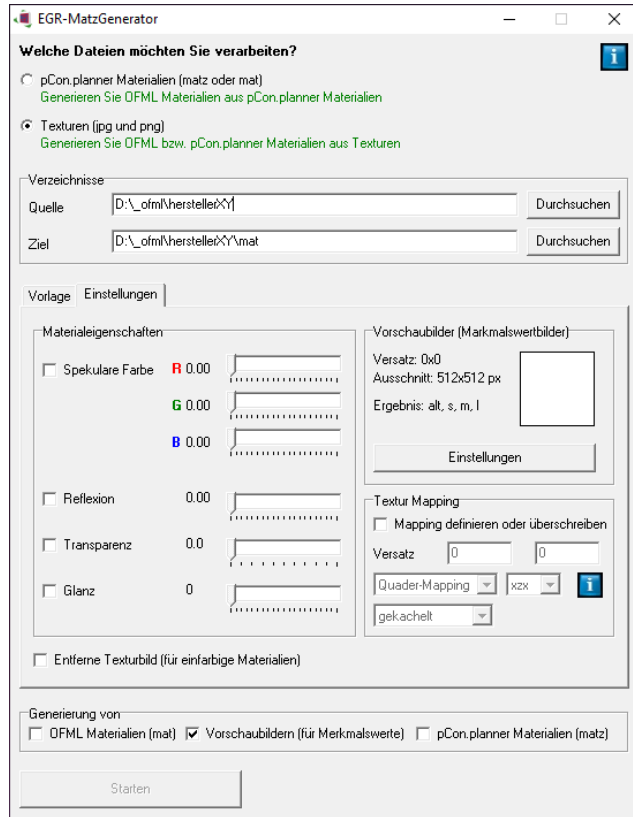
EGR-MatzGenerator

Welche Dateien möchten Sie verarbeiten?

pCon.planner Materialien (matz oder mat)
Generieren Sie OFML Materialien aus pCon.planner Materialien

Texturen (jpg und png)
Generieren Sie OFML bzw. pCon.planner Materialien aus Texturen

Verzeichnisse
Quelle D:\_ofml\herstellerXY Durchsuchen
Ziel D:\_ofml\herstellerXY\mat Durchsuchen

Vorlage Einstellungen

Materialeigenschaften
Spekulare Farbe R 0.00
G 0.00
B 0.00
Reflexion 0.00
Transparenz 0.0
Glanz 0

Vorschaubilder (Markmalswertbilder)
Versatz: 0x0
Ausschnitt: 512x512 px
Ergebnis: alt, s, m, l
Einstellungen

Textur Mapping
Mapping definieren oder überschreiben
Versatz 0 0
Quader-Mapping xzx
gekachelt

Entferne Texturbild (für einfarbige Materialien)

Generierung von
OFML Materialien (mat) Vorschaubildern (für Merkmalswerte) pCon.planner Materialien (matz)

Starten